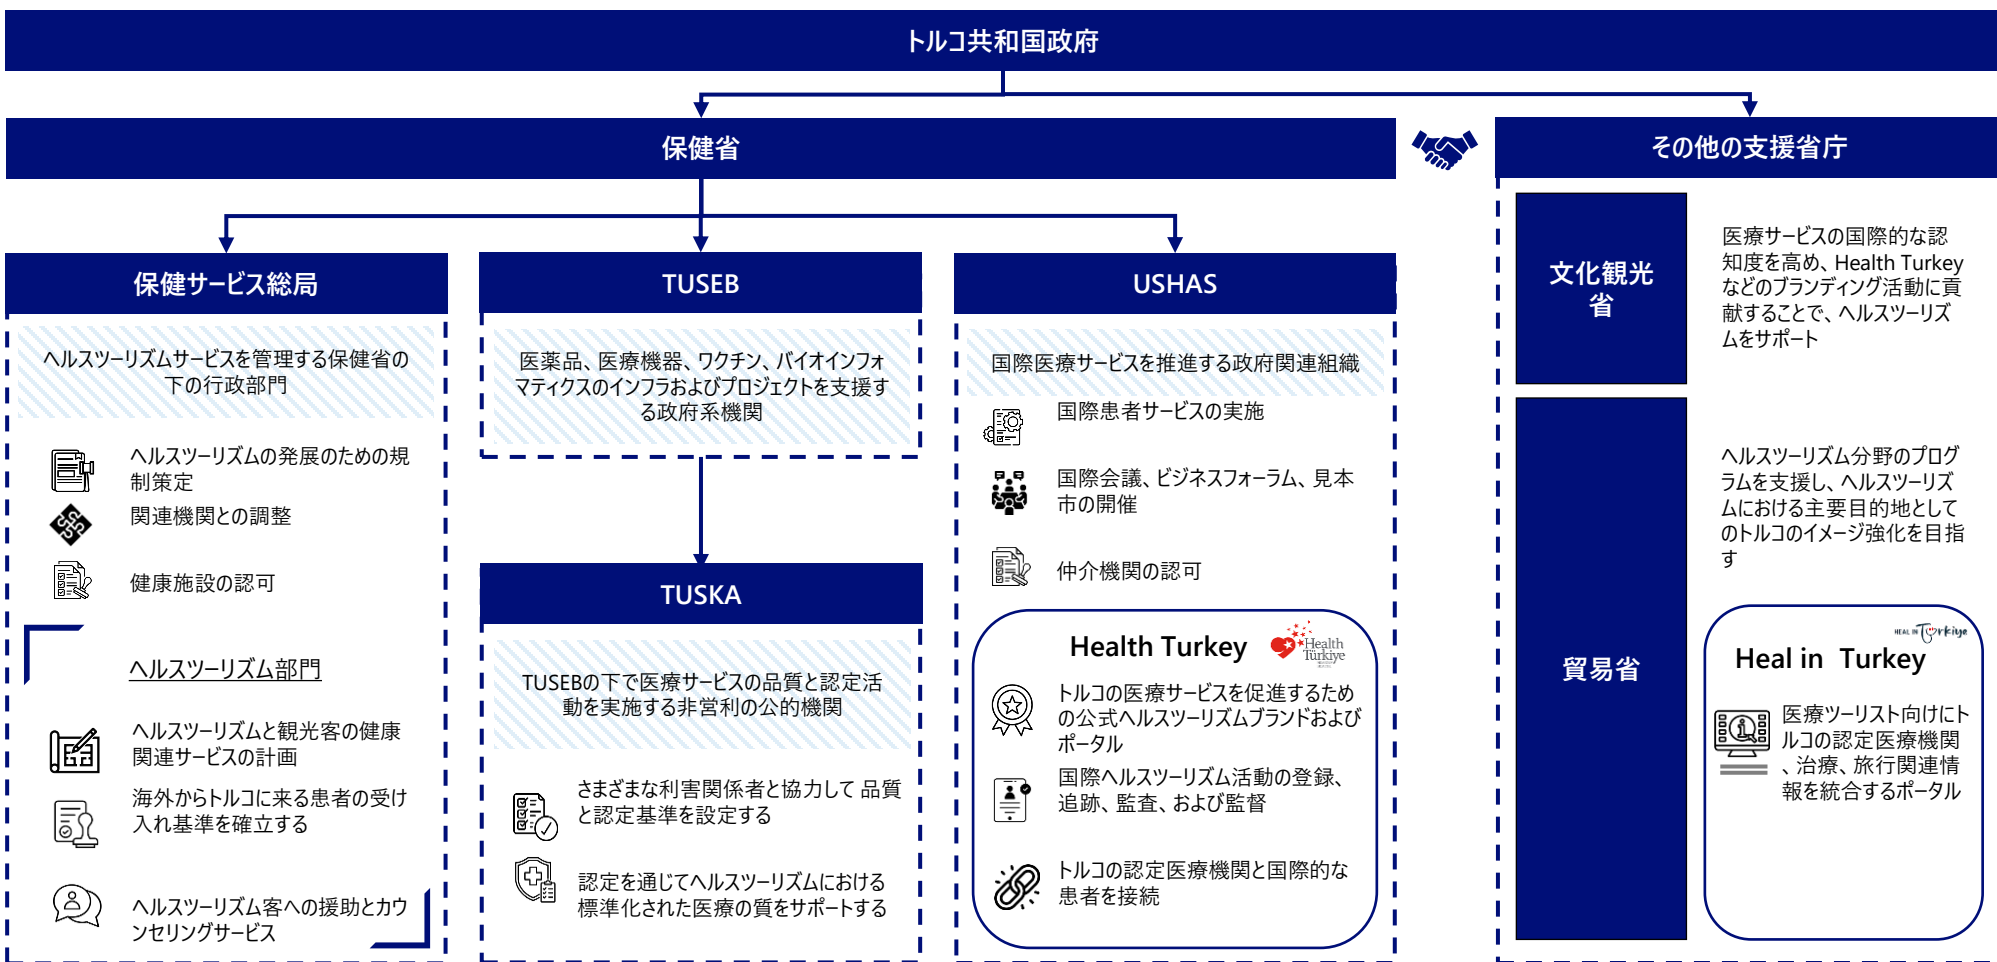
トルコ共和国政府

保健省

その他の支援省庁

保健サービス総局

ヘルスツーリズムサービスを管理する保健省の下の行政部門

ヘルスツーリズムの発展のための規制策定

関連機関との調整

健康施設の認可

ヘルスツーリズム部門

ヘルスツーリズムと観光客の健康関連サービスの計画

海外からトルコに来る患者の受け入れ基準を確立する

ヘルスツーリズム客への援助とカウンセリングサービス

TUSEB

医薬品、医療機器、ワクチン、バイオインフォマティクスのインフラおよびプロジェクトを支援する政府系機関

TUSKA

TUSEBの下で医療サービスの品質と認定活動を実施する非営利の公的機関

さまざまな利害関係者と協力して 品質と認定基準を設定する

認定を通じてヘルスツーリズムにおける標準化された医療の質をサポートする

USHAS

国際医療サービスを推進する政府関連組織

国際患者サービスの実施

国際会議、ビジネスフォーラム、見本市の開催

仲介機関の認可

Health Turkey

Health Türkiye

トルコの医療サービスを促進するための公式ヘルスツーリズムブランドおよびポータル

国際ヘルスツーリズム活動の登録、追跡、監査、および監督

トルコの認定医療機関と国際的な患者を接続

文化観光省

医療サービスの国際的な認知度を高め、Health Turkeyなどのブランディング活動に貢献することで、ヘルスツーリズムをサポート

貿易省

ヘルスツーリズム分野のプログラムを支援し、ヘルスツーリズムにおける主要目的地としてのトルコのイメージ強化を目指す

HEAL IN Türkiye

Heal in Turkey

医療ツーリスト向けにトルコの認定医療機関、治療、旅行関連情報を統合するポータル